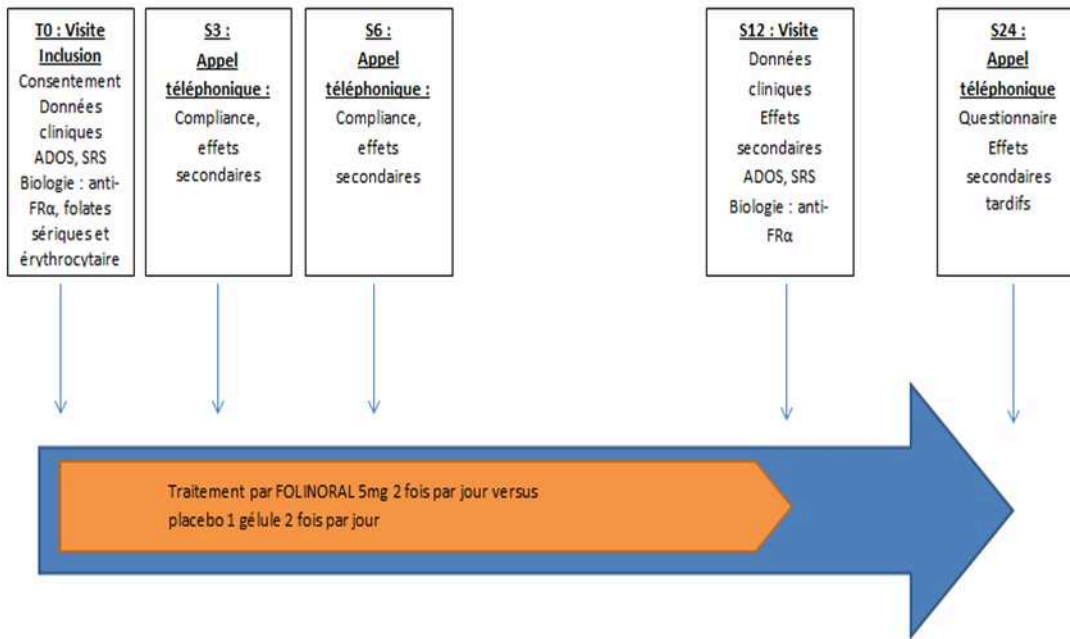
T0 : Visite Inclusion
Consentement
Données cliniques
ADOS, SRS
Biologie : anti-FRα, folates sériques et érythrocytaire

S3 : Appel téléphonique :
Compliance, effets secondaires

S6 : Appel téléphonique :
Compliance, effets secondaires

S12 : Visite
Données cliniques
Effets secondaires
ADOS, SRS
Biologie : anti-FRα

S24 : Appel téléphonique
Questionnaire
Effets secondaires tardifs

Traitement par FOLINORAL 5mg 2 fois par jour versus placebo 1 gélule 2 fois par jour